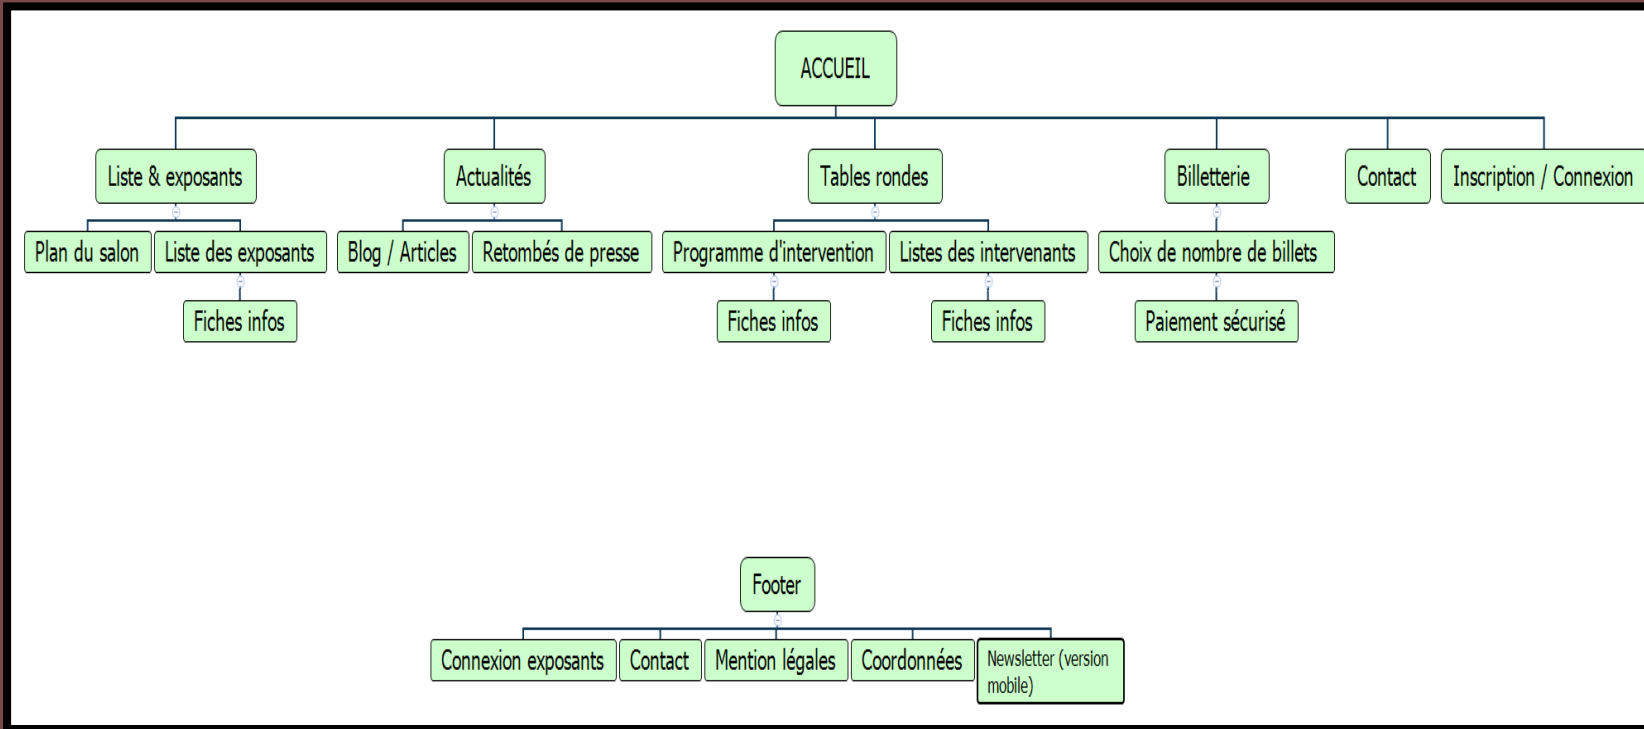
ACCUEIL

Liste & exposants

Plan du salon

Liste des exposants

Fiches infos

Actualités

Blog / Articles

Retombés de presse

Tables rondes

Programme d'intervention

Fiches infos

Listes des intervenants

Fiches infos

Billetterie

Choix de nombre de billets

Paiement sécurisé

Contact

Inscription / Connexion

Footer

Connexion exposants

Contact

Mention légales

Coordonnées

Newsletter (version mobile)